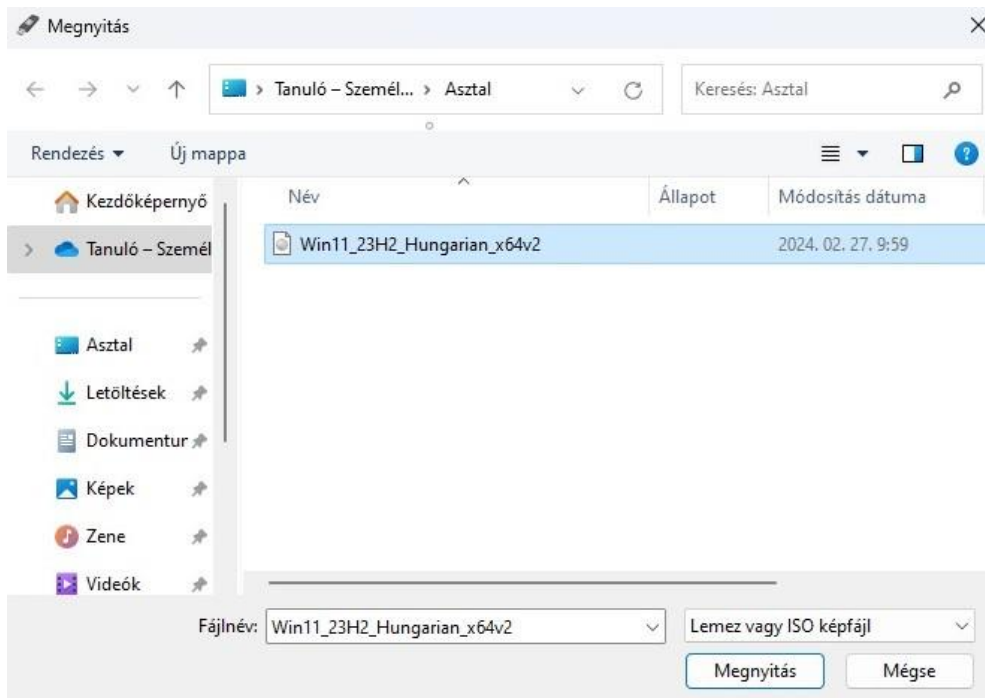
Megnyitás

> Tanuló – Személ... > Asztal

Keresés: Asztal

Rendezés ▾ Új mappa

Kezdőképernyő
Tanuló – Személ
Asztal
Letöltések
Dokumentur
Képek
Zene
Videók

| Név | Állapot | Módosítás dátuma |
|---|---|---|
| Win11_23H2_Hungarian_x64v2 | | 2024. 02. 27. 9:59 |

Fájlnév: Win11_23H2_Hungarian_x64v2

Lemez vagy ISO képfájl

Megnyitás Mégse